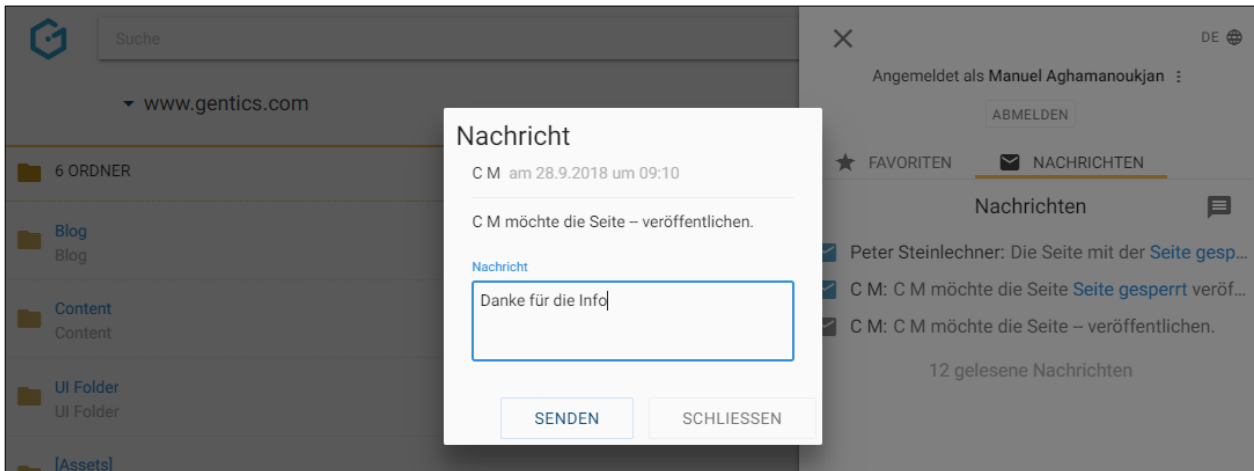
Suche

www.gentics.com

6 ORDNER

Blog
Blog

Content
Content

UI Folder
UI Folder

[Assets]

Nachricht

C M am 28.9.2018 um 09:10

C M möchte die Seite -- veröffentlichen.

Nachricht

Danke für die Info

SENDEN

SCHLIESSEN

DE

Angemeldet als Manuel Aghamanoukjan

ABMELDEN

FAVORITEN

NACHRICHTEN

Nachrichten

Peter Steinlechner: Die Seite mit der Seite gesp...

C M: C M möchte die Seite Seite gesperrt veröf...

C M: C M möchte die Seite -- veröffentlichen.

12 gelesene Nachrichten